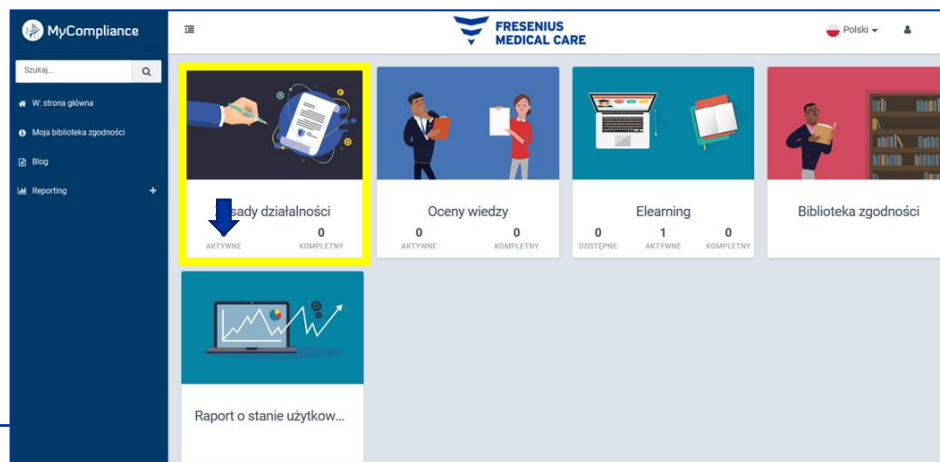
MyCompliance

Szukaj...

W: strona główna

Moja biblioteka zgodności

Blog

Reporting +

FRESENIUS MEDICAL CARE

Polski

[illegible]sady działalności
AKTYWNE
0
KOMPLETNY

Oceny wiedzy
0
AKTYWNE
0
KOMPLETNY

Elearning
0
DOSTĘPNE
1
AKTYWNE
0
KOMPLETNY

Biblioteka zgodności

Raport o stanie użytkow...